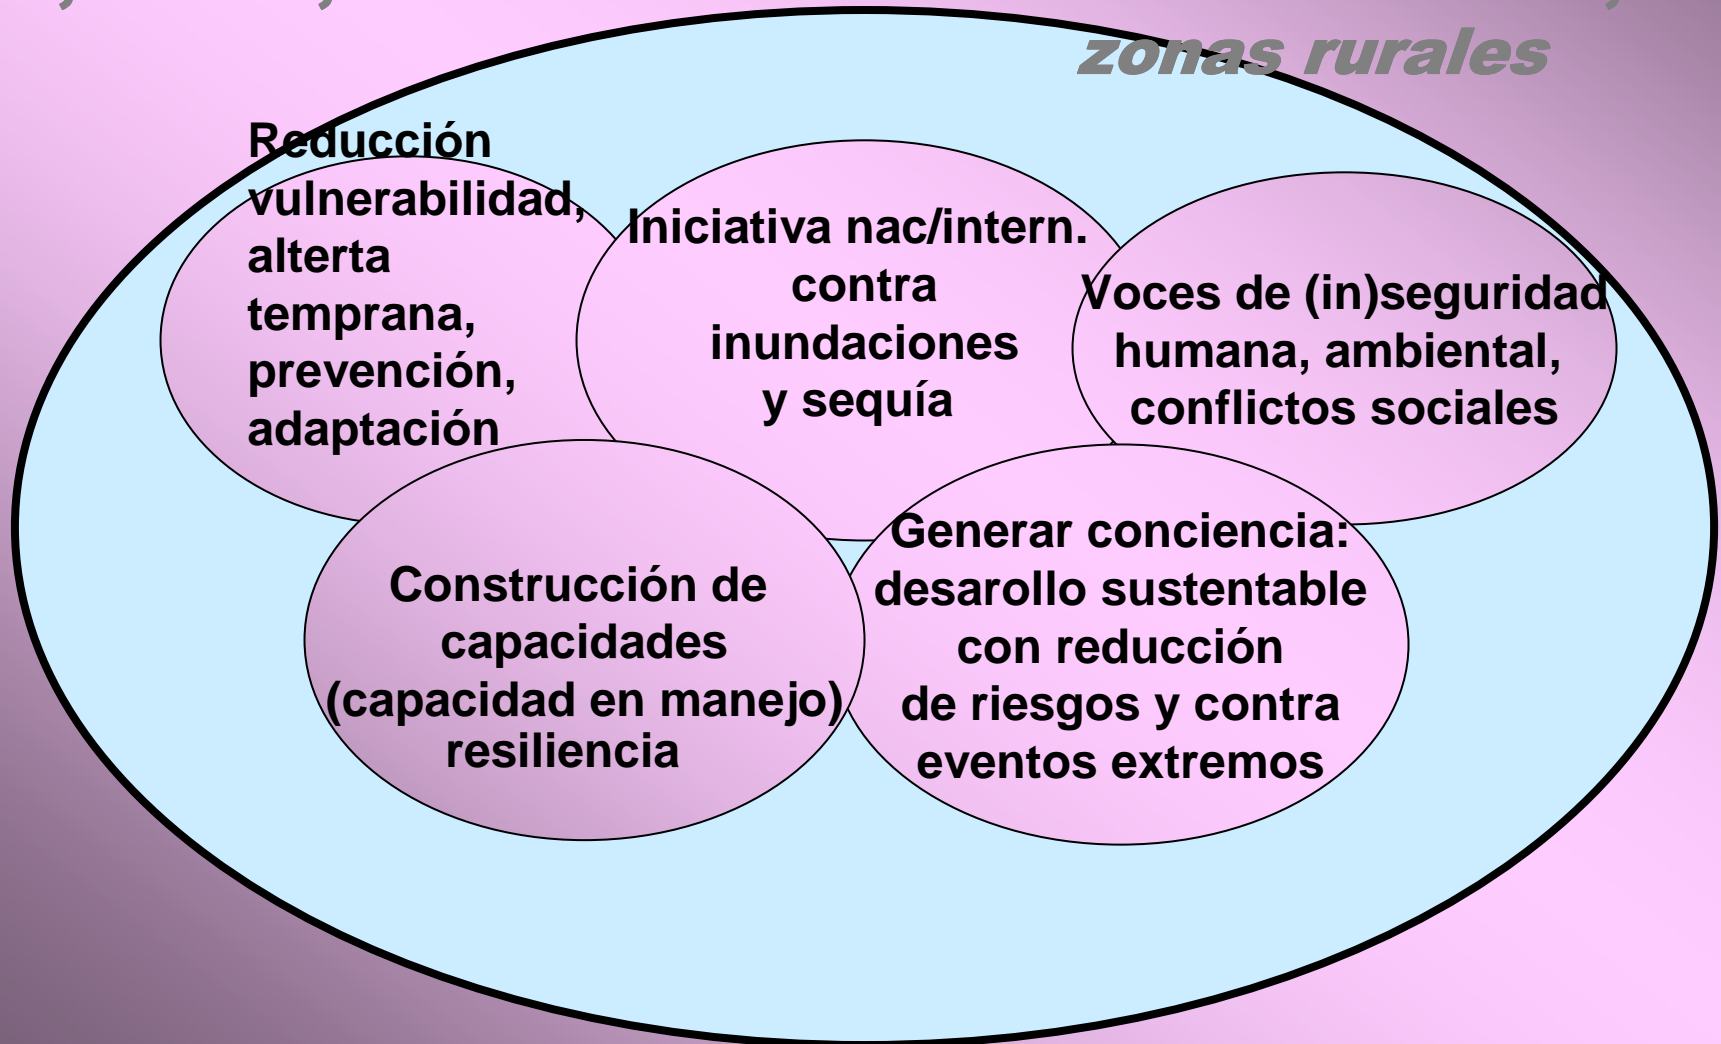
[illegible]

zonas rurales

Reducción vulnerabilidad, alterta temprana, prevención, adaptación

Iniciativa nac/intern. contra inundaciones y sequía

Voces de (in)seguridad humana, ambiental, conflictos sociales

Construcción de capacidades (capacidad en manejo) resiliencia

Generar conciencia: desarollo sustentable con reducción de riesgos y contra eventos extremos